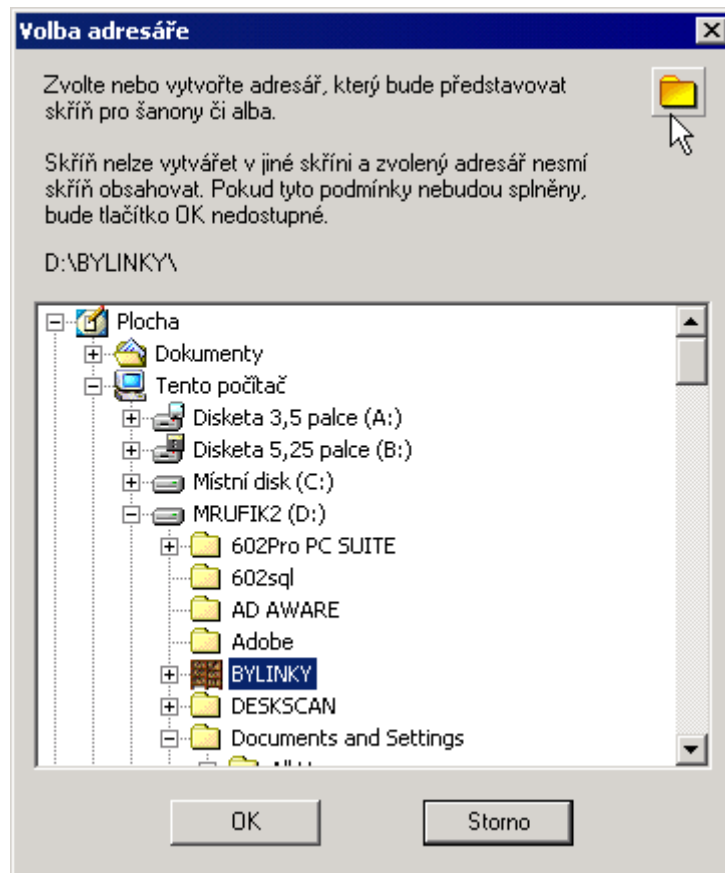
Volba adresáře

Zvolte nebo vytvořte adresář, který bude představovat skříň pro šanony či alba.

Skříň nelze vytvářet v jiné skříni a zvolený adresář nesmí skříň obsahovat. Pokud tyto podmínky nebudou splněny, bude tlačítko OK nedostupné.

D:\BYLINKY\

Plocha
Dokumenty
Tento počítač
Disketa 3,5 palce (A:)
Disketa 5,25 palce (B:)
Místní disk (C:)
MRUFIK2 (D:)
602Pro PC SUITE
602sql
AD AWARE
Adobe
BYLINKY
DESKSCAN
Documents and Settings
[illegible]

OK
Storno